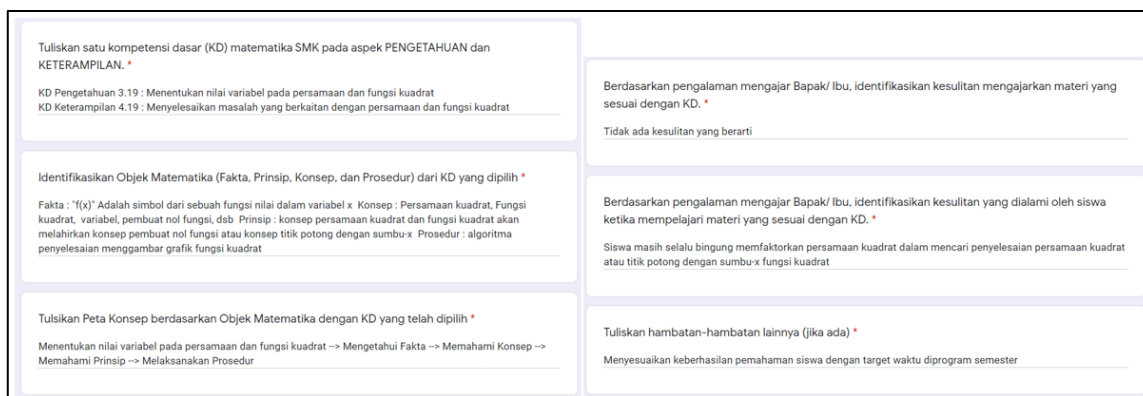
Tuliskan satu kompetensi dasar (KD) matematika SMK pada aspek PENGETAHUAN dan KETERAMPILAN. *

KD Pengetahuan 3.19 : Menentukan nilai variabel pada persamaan dan fungsi kuadrat
KD Keterampilan 4.19 : Menyelesaikan masalah yang berkaitan dengan persamaan dan fungsi kuadrat

Identifikasikan Objek Matematika (Fakta, Prinsip, Konsep, dan Prosedur) dari KD yang dipilih *

Fakta : "f(x)" Adalah simbol dari sebuah fungsi nilai dalam variabel x Konsep : Persamaan kuadrat, Fungsi kuadrat, variabel, pembuat nol fungsi, dsb Prinsip : konsep persamaan kuadrat dan fungsi kuadrat akan melahirkan konsep pembuat nol fungsi atau konsep titik potong dengan sumbu-x Prosedur : algoritma penyelesaian menggambar grafik fungsi kuadrat

Tulsikan Peta Konsep berdasarkan Objek Matematika dengan KD yang telah dipilih *

Menentukan nilai variabel pada persamaan dan fungsi kuadrat --> Mengetahui Fakta --> Memahami Konsep --> Memahami Prinsip --> Melaksanakan Prosedur

Berdasarkan pengalaman mengajar Bapak/ Ibu, identifikasikan kesulitan mengajarkan materi yang sesuai dengan KD. *

Tidak ada kesulitan yang berarti

Berdasarkan pengalaman mengajar Bapak/ Ibu, identifikasikan kesulitan yang dialami oleh siswa ketika mempelajari materi yang sesuai dengan KD. *

Siswa masih selalu bingung memfaktorkan persamaan kuadrat dalam mencari penyelesaian persamaan kuadrat atau titik potong dengan sumbu-x fungsi kuadrat

Tuliskan hambatan-hambatan lainnya (jika ada) *

Menyesuaikan keberhasilan pemahaman siswa dengan target waktu diprogram semester